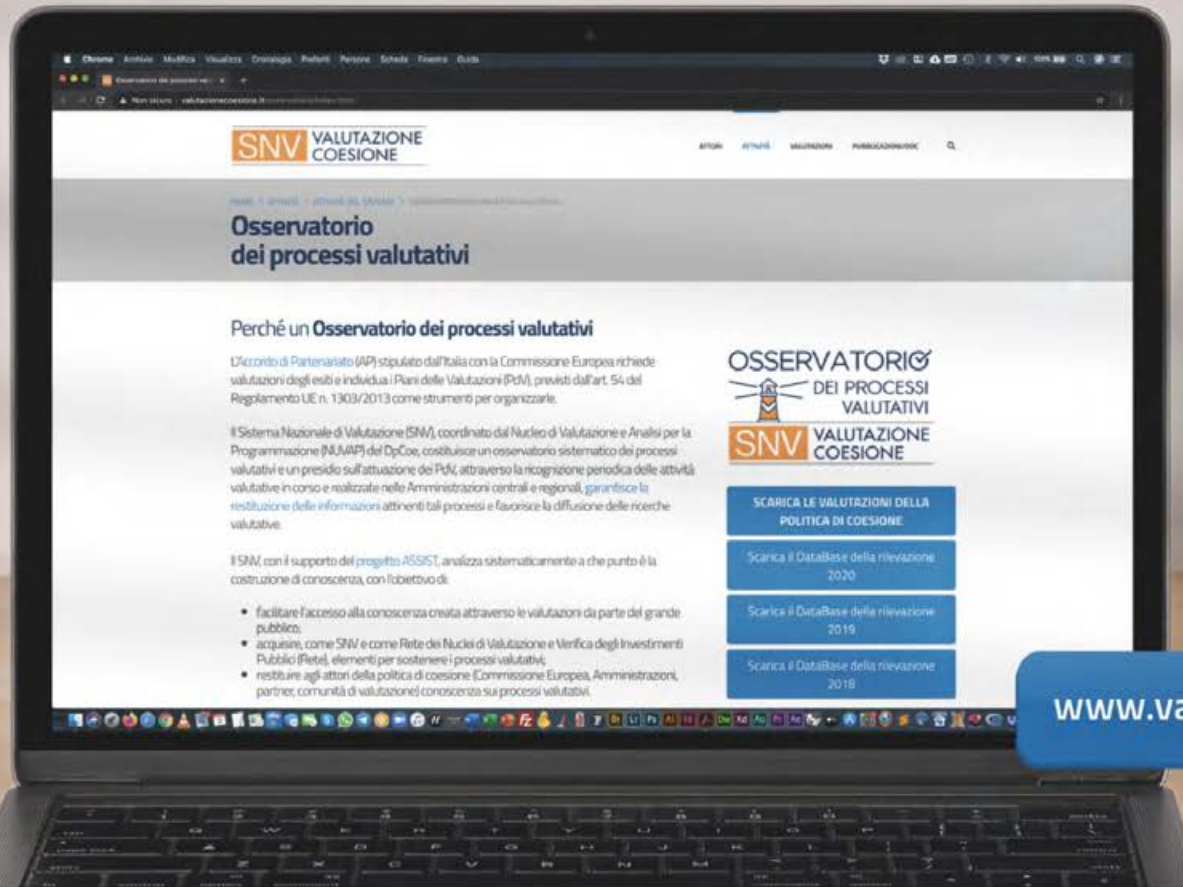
Chrome Archivio Modifica Visualizza Cronologia Preferiti Persone Schede Finestra Guida

Osservatorio dei processi va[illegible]

Non sicuro | valutazionecoesione.it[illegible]

SNV VALUTAZIONE COESIONE

ATTORI ATTIVITÀ VALUTAZIONI PUBBLICAZIONI/DOC

Home > Attività > Attività del Sistema > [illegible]

Osservatorio dei processi valutativi

Perché un Osservatorio dei processi valutativi

L'Accordo di Partenariato (AP) stipulato dall'Italia con la Commissione Europea richiede valutazioni degli esiti e individua i Piani delle Valutazioni (PdV), previsti dall'art. 54 del Regolamento UE n. 1303/2013 come strumenti per organizzarle.

Il Sistema Nazionale di Valutazione (SNV), coordinato dal Nucleo di Valutazione e Analisi per la Programmazione (NUVAP) del DpCoe, costituisce un osservatorio sistematico dei processi valutativi e un presidio sull'attuazione dei PdV, attraverso la ricognizione periodica delle attività valutative in corso e realizzate nelle Amministrazioni centrali e regionali, garantisce la restituzione delle informazioni attinenti tali processi e favorisce la diffusione delle ricerche valutative.

Il SNV, con il supporto del progetto ASSIST, analizza sistematicamente a che punto è la costruzione di conoscenza, con l'obiettivo di:

• facilitare l'accesso alla conoscenza creata attraverso le valutazioni da parte del grande pubblico;
• acquisire, come SNV e come Rete dei Nuclei di Valutazione e Verifica degli Investimenti Pubblici (Rete), elementi per sostenere i processi valutativi;
• restituire agli attori della politica di coesione (Commissione Europea, Amministrazioni, partner, comunità di valutazione) conoscenza sui processi valutativi.

OSSERVATORIO DEI PROCESSI VALUTATIVI

SNV VALUTAZIONE COESIONE

SCARICA LE VALUTAZIONI DELLA POLITICA DI COESIONE

Scarica il DataBase della rilevazione 2020

Scarica il DataBase della rilevazione 2019

Scarica il DataBase della rilevazione 2018

www.va